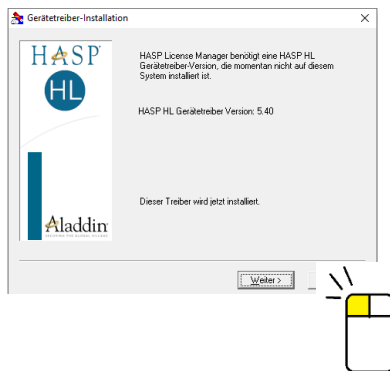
Gerätetreiber-Installation

HASP
HL

Aladdin

HASP License Manager benötigt eine HASP HL Gerätetreiber-Version, die momentan nicht auf diesem System installiert ist.

HASP HL Gerätetreiber Version: 5.40

Dieser Treiber wird jetzt installiert.

Weiter >